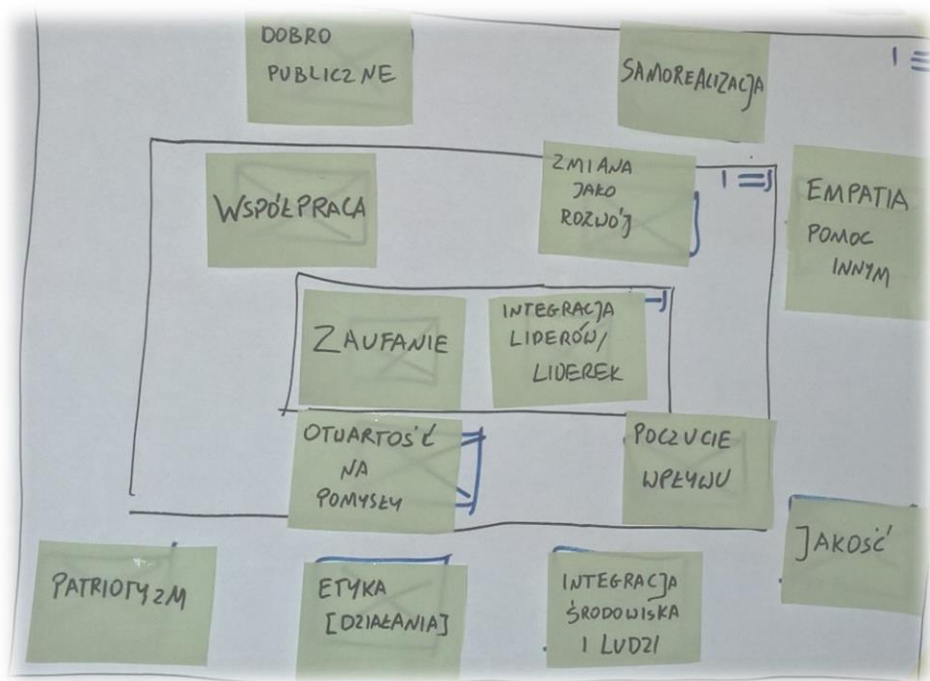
DOBRO PUBLICZNE

SAMOREALIZACJA

I ≡

WSPÓŁPRACA

ZMIANA JAKO ROZWÓJ

I ≡

EMPATIA POMOC INNYM

ZAUFANIE

INTEGRACJA LIDERÓW/ LIDEREK

OTWARTOŚĆ NA POMYSŁY

POCZUCIE WPŁYWU

JAKOŚĆ

PATRIOTYZM

ETYKA [DZIAŁANIA]

INTEGRACJA ŚRODOWISKA I LUDZI